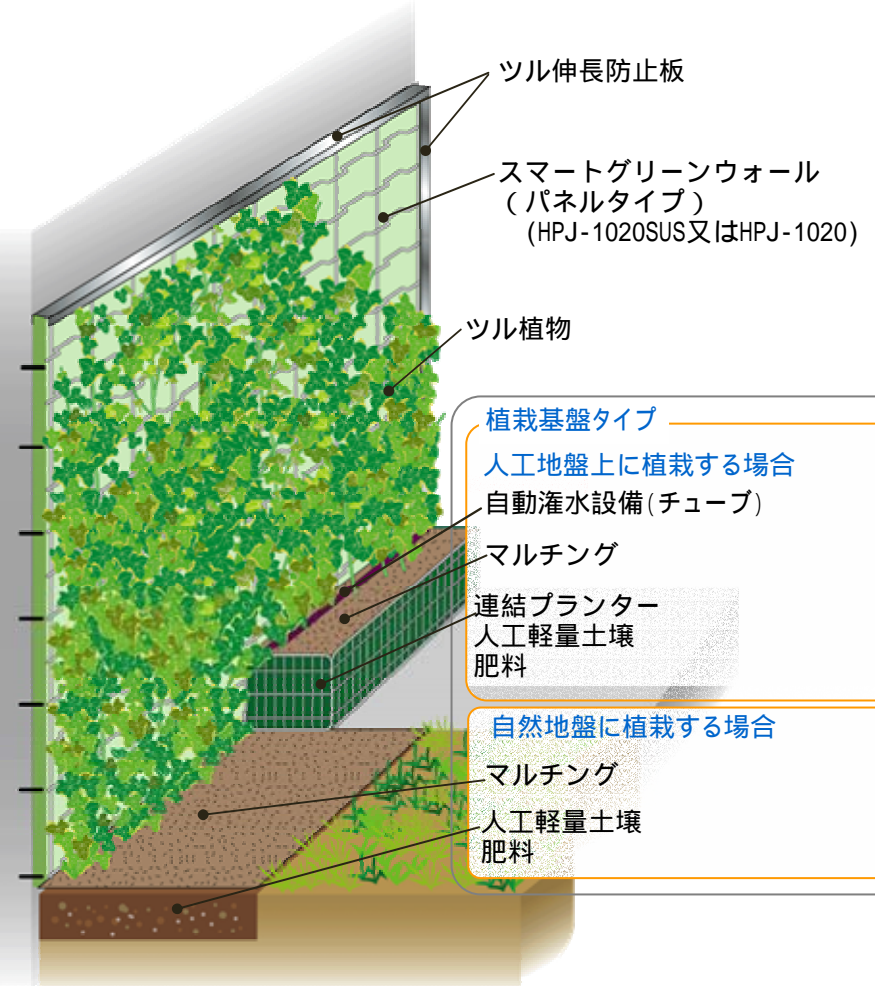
ツル伸長防止板

スマートグリーンウォール
（パネルタイプ）
(HPJ-1020SUS又はHPJ-1020)

ツル植物

植栽基盤タイプ

人工地盤上に植栽する場合

自動潅水設備(チューブ)

マルチング

連結プランター
人工軽量土壌
肥料

自然地盤に植栽する場合

マルチング

人工軽量土壌
肥料